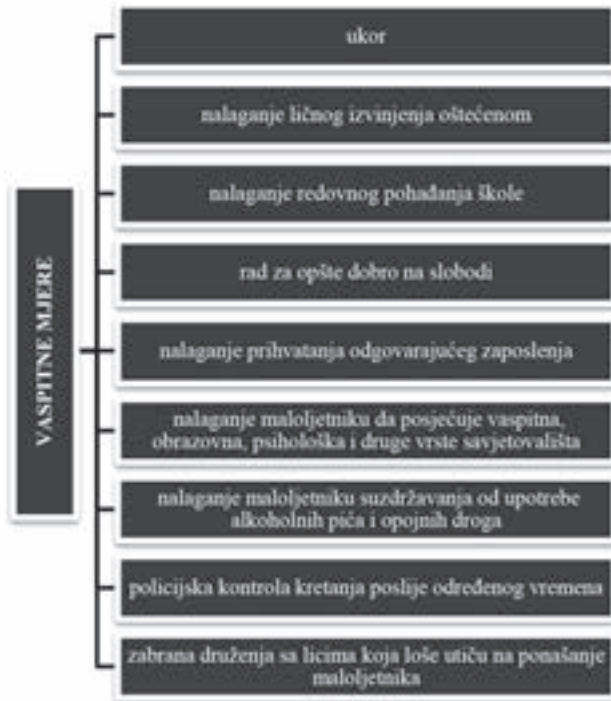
VASPITNE MJERE

ukor

nalaganje ličnog izvinjenja oštećenom

nalaganje redovnog pohađanja škole

rad za opšte dobro na slobodi

nalaganje prihvatanja odgovarajućeg zaposlenja

nalaganje maloljetniku da posjećuje vaspitna, obrazovna, psihološka i druge vrste savjetovališta

nalaganje maloljetniku suzdržavanja od upotrebe alkoholnih pića i opojnih droga

policijska kontrola kretanja poslije određenog vremena

zabrana druženja sa licima koja loše utiču na ponašanje maloljetnika